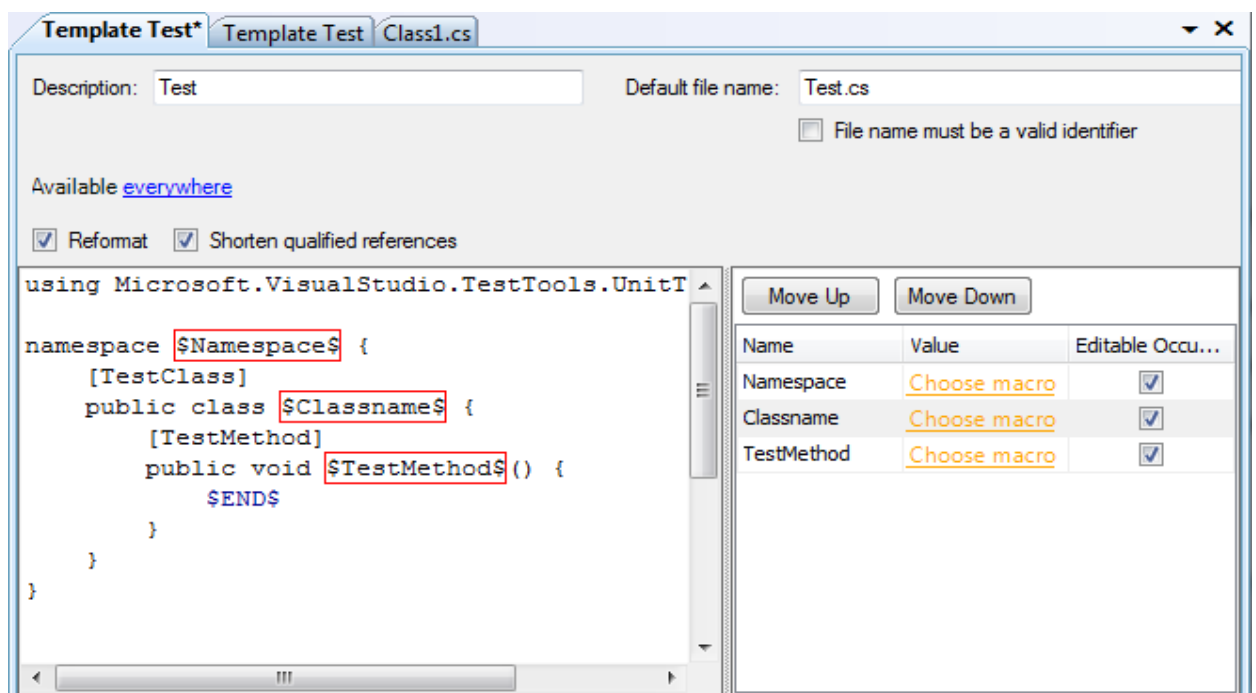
Template Test* | Template Test | Class1.cs

Description: Test

Default file name: Test.cs

File name must be a valid identifier

Available everywhere

Reformat   Shorten qualified references

using Microsoft.VisualStudio.TestTools.UnitT

namespace $Namespace$ {
    [TestClass]
    public class $Classname$ {
        [TestMethod]
        public void $TestMethod$() {
            $END$
        }
    }
}

Move Up   Move Down

| Name | Value | Editable Occu... |
|---|---|---|
| Namespace | Choose macro | ☑ |
| Classname | Choose macro | ☑ |
| TestMethod | Choose macro | ☑ |